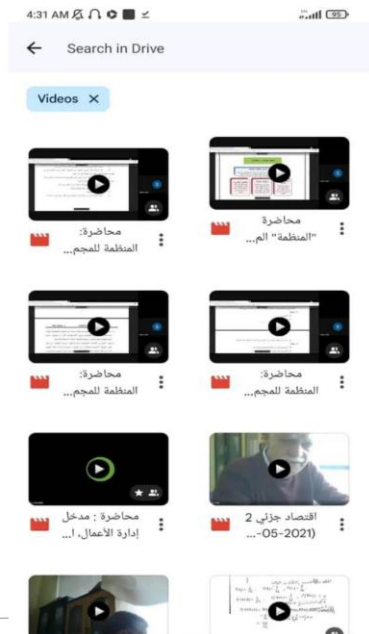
4:31 AM

95

Search in Drive

Videos ×

محاضرة: المنظمة للمجم...

محاضرة "المنظمة" الم...

محاضرة: المنظمة للمجم...

محاضرة: المنظمة للمجم...

محاضرة : مدخل إدارة الأعمال، ا...

اقتصاد جزئي 2 ...-05-2021)